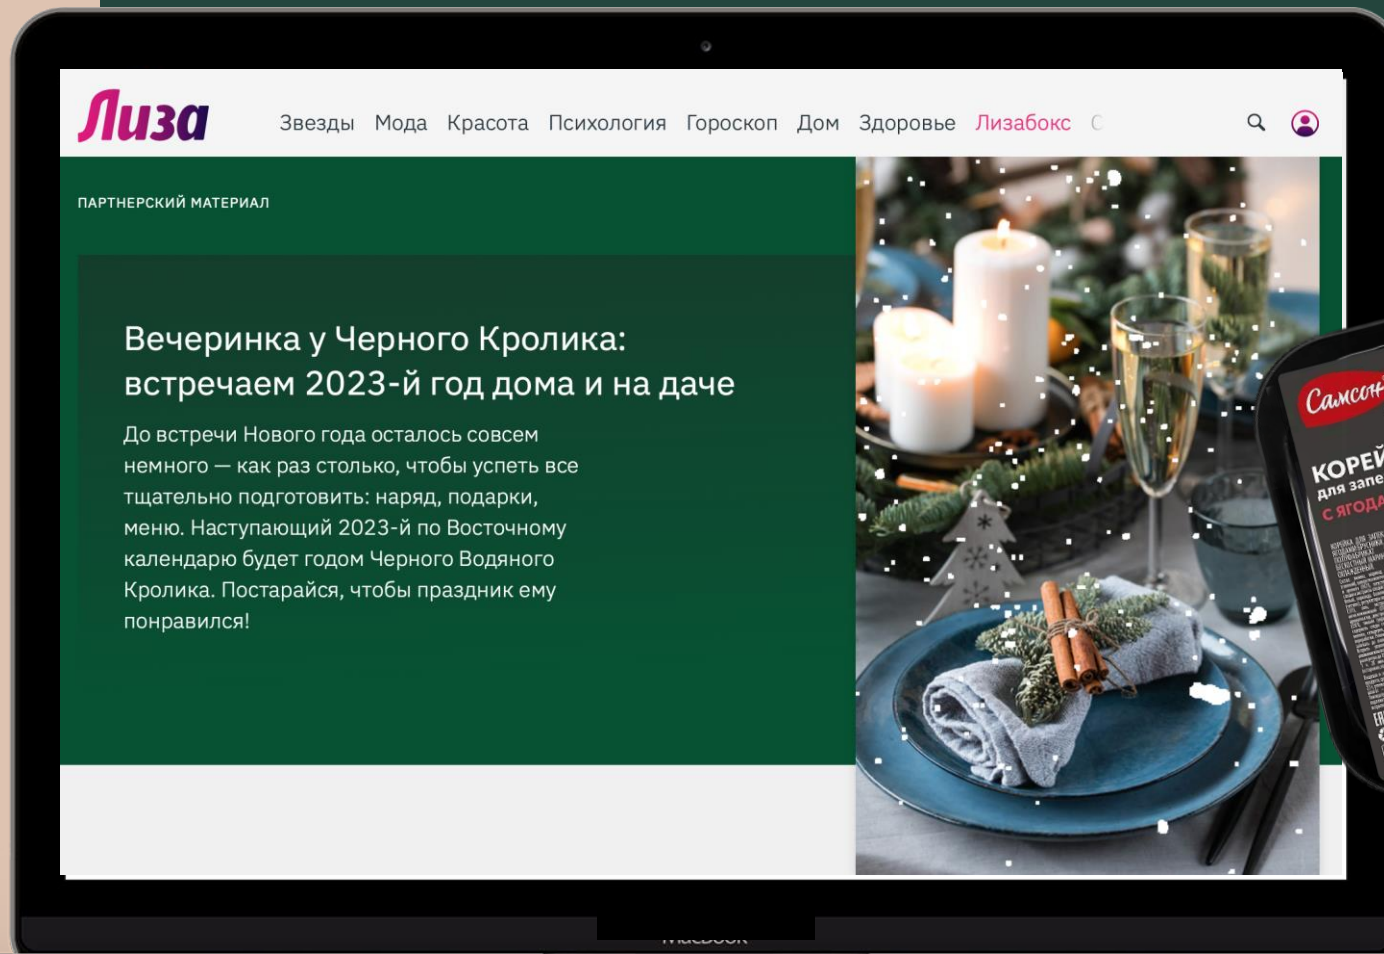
Лиза

Звезды Мода Красота Психология Гороскоп Дом Здоровье Лизабокс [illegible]

ПАРТНЕРСКИЙ МАТЕРИАЛ

Вечеринка у Черного Кролика: встречаем 2023-й год дома и на даче

До встречи Нового года осталось совсем немного — как раз столько, чтобы успеть все тщательно подготовить: наряд, подарки, меню. Наступающий 2023-й по Восточному календарю будет годом Черного Водяного Кролика. Постарайся, чтобы праздник ему понравился!

Самсон

КОРЕЙ
для запе
С ЯГОДА

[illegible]